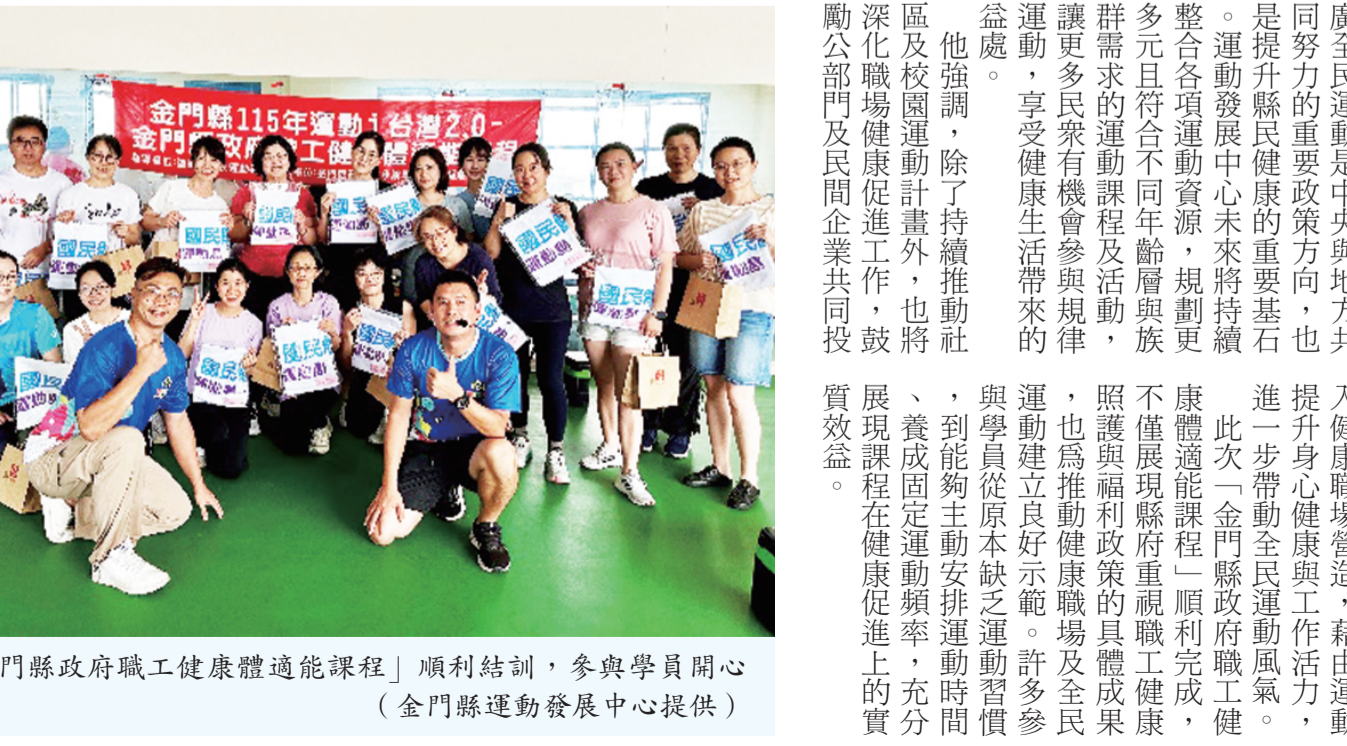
金門縣115年運動i台灣2.0-
金門縣政府職工健康體適能課程

國民運動

門縣政府職工健康體適能課程」順利結訓，參與學員開心
（金門縣運動發展中心提供）

廣至民運動是中央與地方共同努力的重要政策方向，也是提升縣民健康的重要基石。運動發展中心未來將持續整合各項運動資源，規劃更多元且符合不同年齡層與族群需求的運動課程及活動，讓更多民眾有機會參與規律運動，享受健康生活帶來的益處。

他強調，除了持續推動社區及校園運動計畫外，也將深化職場健康促進工作，鼓勵公部門及民間企業共同投入健康職場營造，藉由運動提升身心健康與工作活力，進一步帶動全民運動風氣。

此次「金門縣政府職工健康體適能課程」順利完成，不僅展現縣府重視職工健康照護與福利政策的具體成果，也為推動健康職場及全民運動建立良好示範。許多參與學員從原本缺乏運動習慣，到能夠主動安排運動時間、養成固定運動頻率，充分展現課程在健康促進上的實質效益。